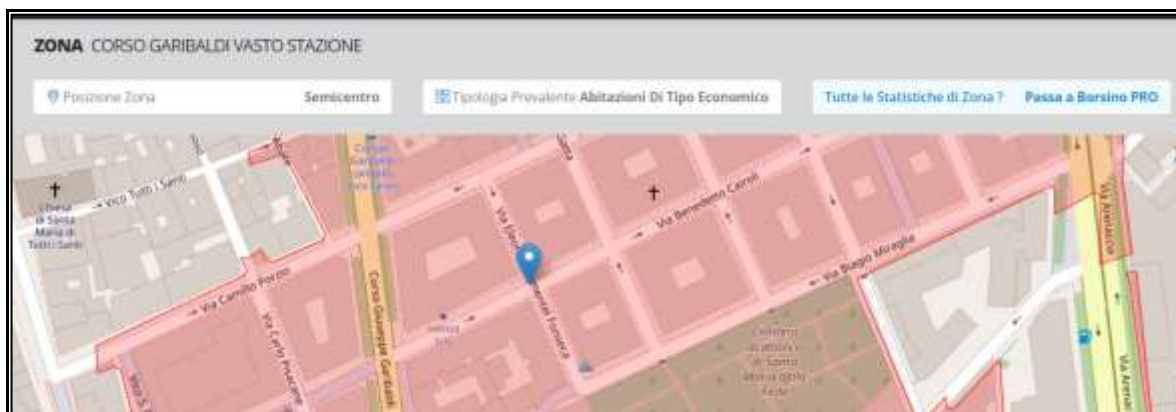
ZONA CORSO GARIBALDI VASTO STAZIONE

Posizione Zona Semicentro

Tipologia Prevalente Abitazioni Di Tipo Economico

Tutte le Statistiche di Zona ? Passa a Borsino PRO

Vico Tutti i Santi

Chiesa di Santa Maria di Tutti i Santi

Via Camillo Porzio

Via Carlo Poerio

Corso Giuseppe Garibaldi

Via Benedetto Cairoli

Via Biagio Miraglia

Via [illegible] Fonseca

Via Arenaccia

Via Arenaccia